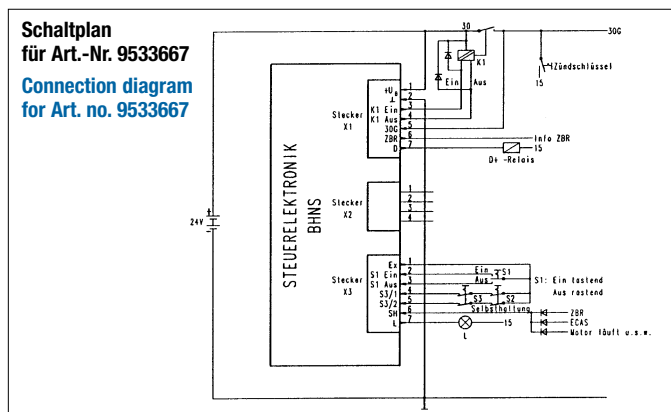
Schaltplan
für Art.-Nr. 9533667

Connection diagram
for Art. no. 9533667

30
30G
K1
Ein
Aus
(Zündschlüssel
15

STEUERELEKTRONIK
BHNS

Stecker
X1

$+U_B$
⊥
K1 Ein
K1 Aus
30G
ZBR
D
1
2
3
4
5
6
7

Info ZBR
15
D+ -Relais

24V

Stecker
X2
1
2
3
4

Stecker
X3

Ex
S1 Ein
S1 Aus
S3/1
S3/2
SH
L
1
2
3
4
5
6
7

Ein
Aus
S1
S1: Ein tastend
Aus rastend
S3
S2
Selbsthaltung
ZBR
ECAS
Motor läuft u.s.w.
15
L